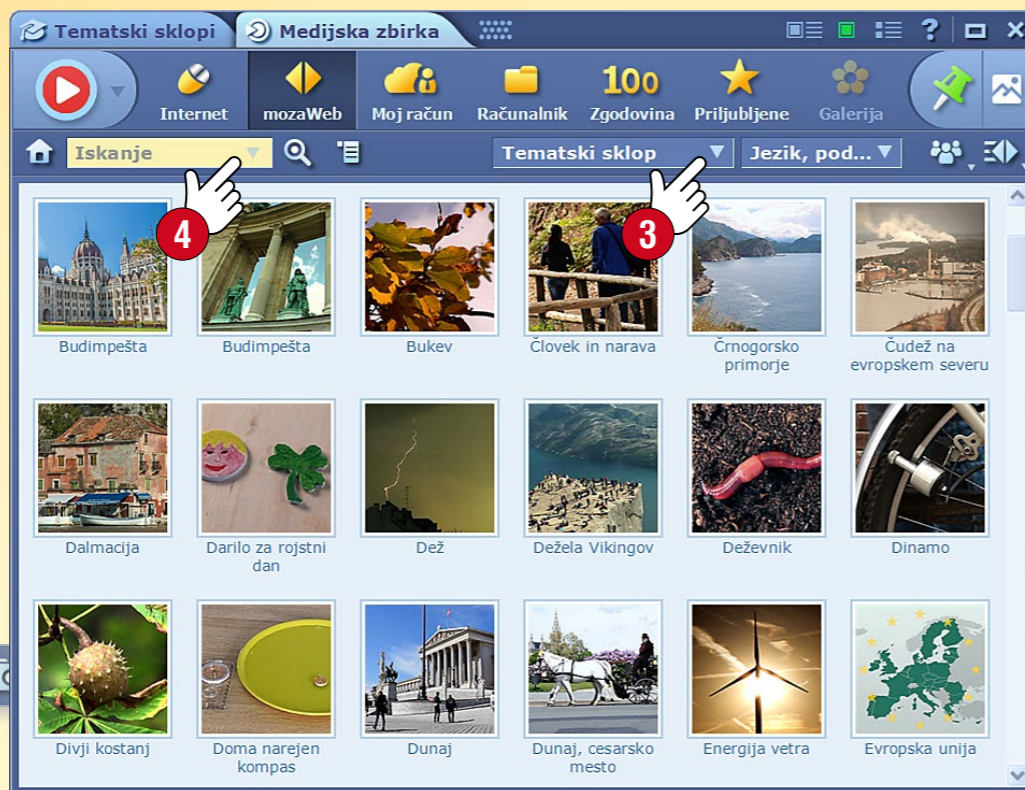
Tematski sklopi Medijska zbirka

Internet mozaWeb Moj račun Računalnik 100 Zgodovina Priljubljene Galerija

Iskanje

Tematski sklop

Jezik, pod...

4

3

Budimpešta

Budimpešta

Bukev

Človek in narava

Črnogorsko primorje

Čudež na evropskem severu

Dalmacija

Darilo za rojstni dan

Dež

Dežela Vikingov

Deževnik

Dinamo

Divji kostanj

Doma narejen kompas

Dunaj

Dunaj, cesarsko mesto

Energija vetra

Evropska unija